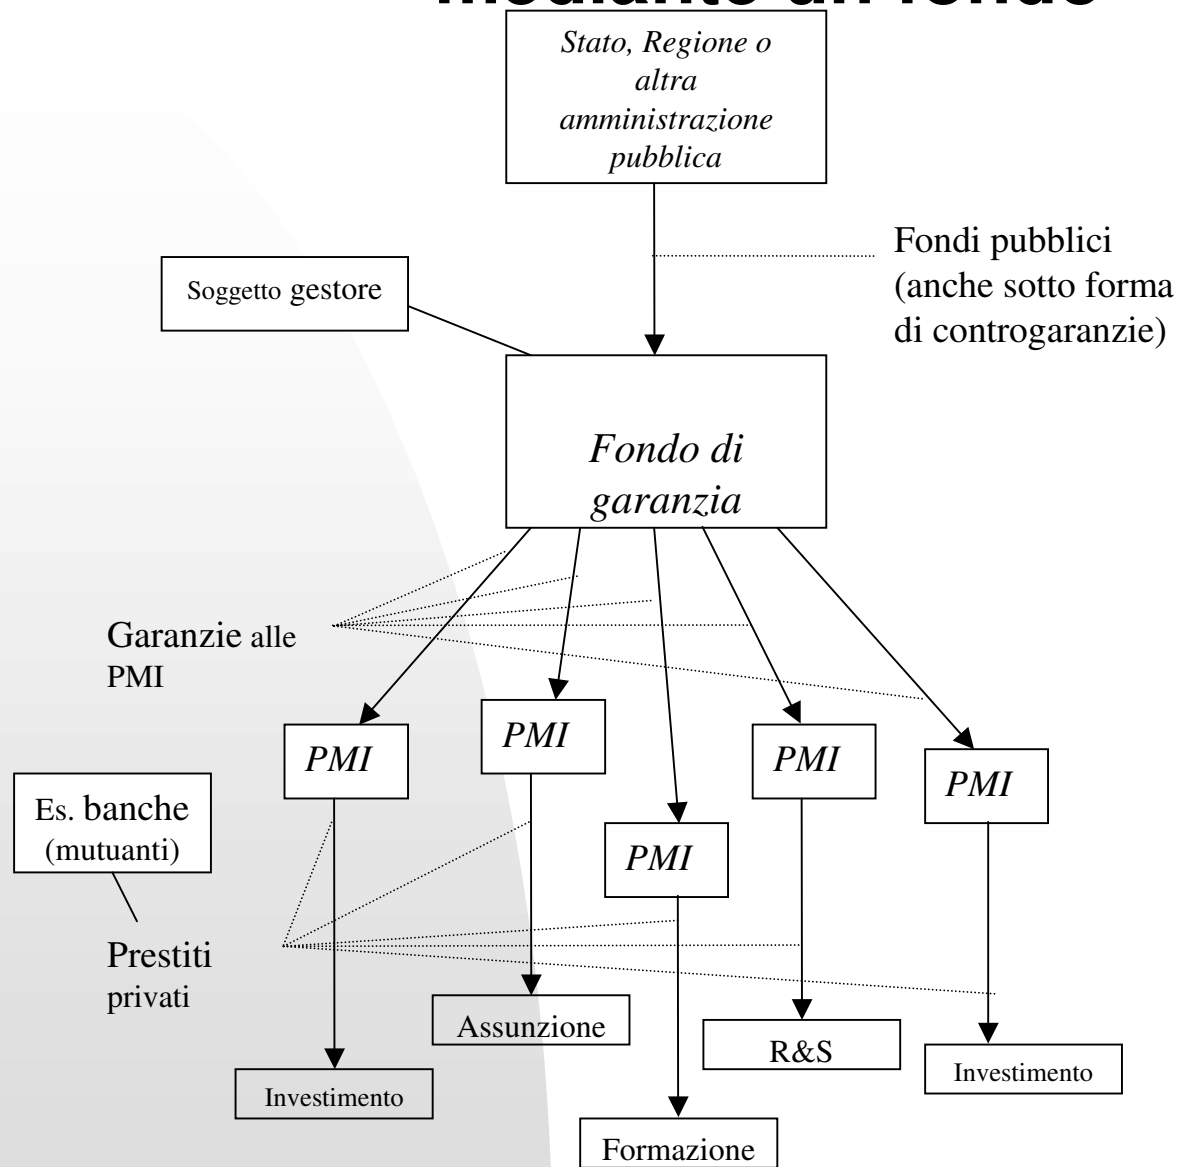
mediante un fondo

Stato, Regione o altra amministrazione pubblica

Fondi pubblici (anche sotto forma di controgaranzie)

Soggetto gestore

Fondo di garanzia

Garanzie alle PMI

PMI

PMI

PMI

PMI

PMI

Es. banche (mutuanti)

Prestiti privati

Assunzione

R&S

Investimento

Investimento

Formazione